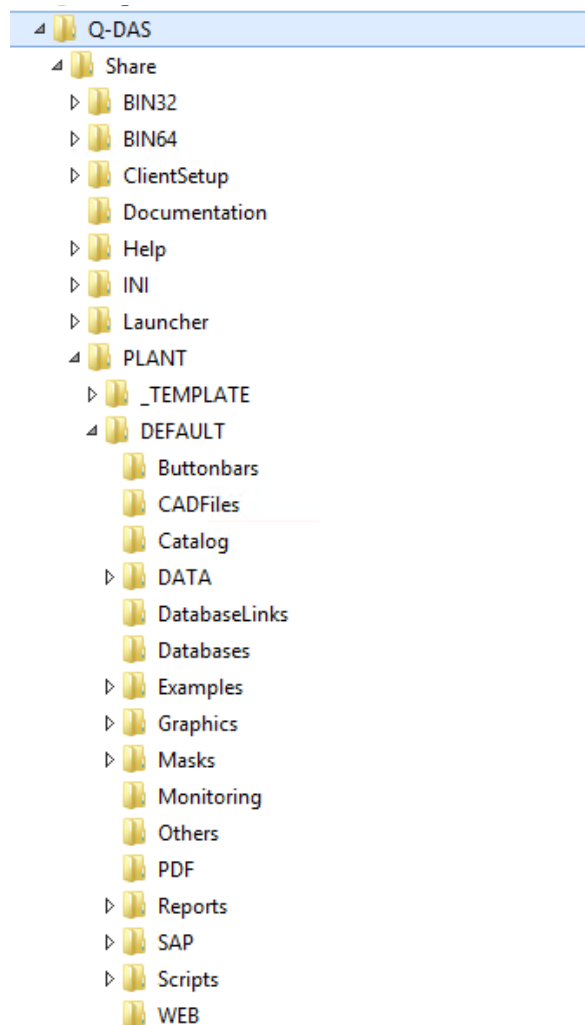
Q-DAS
Share
BIN32
BIN64
ClientSetup
Documentation
Help
INI
Launcher
PLANT
_TEMPLATE
DEFAULT
Buttonbars
CADFiles
Catalog
DATA
DatabaseLinks
Databases
Examples
Graphics
Masks
Monitoring
Others
PDF
Reports
SAP
Scripts
WEB